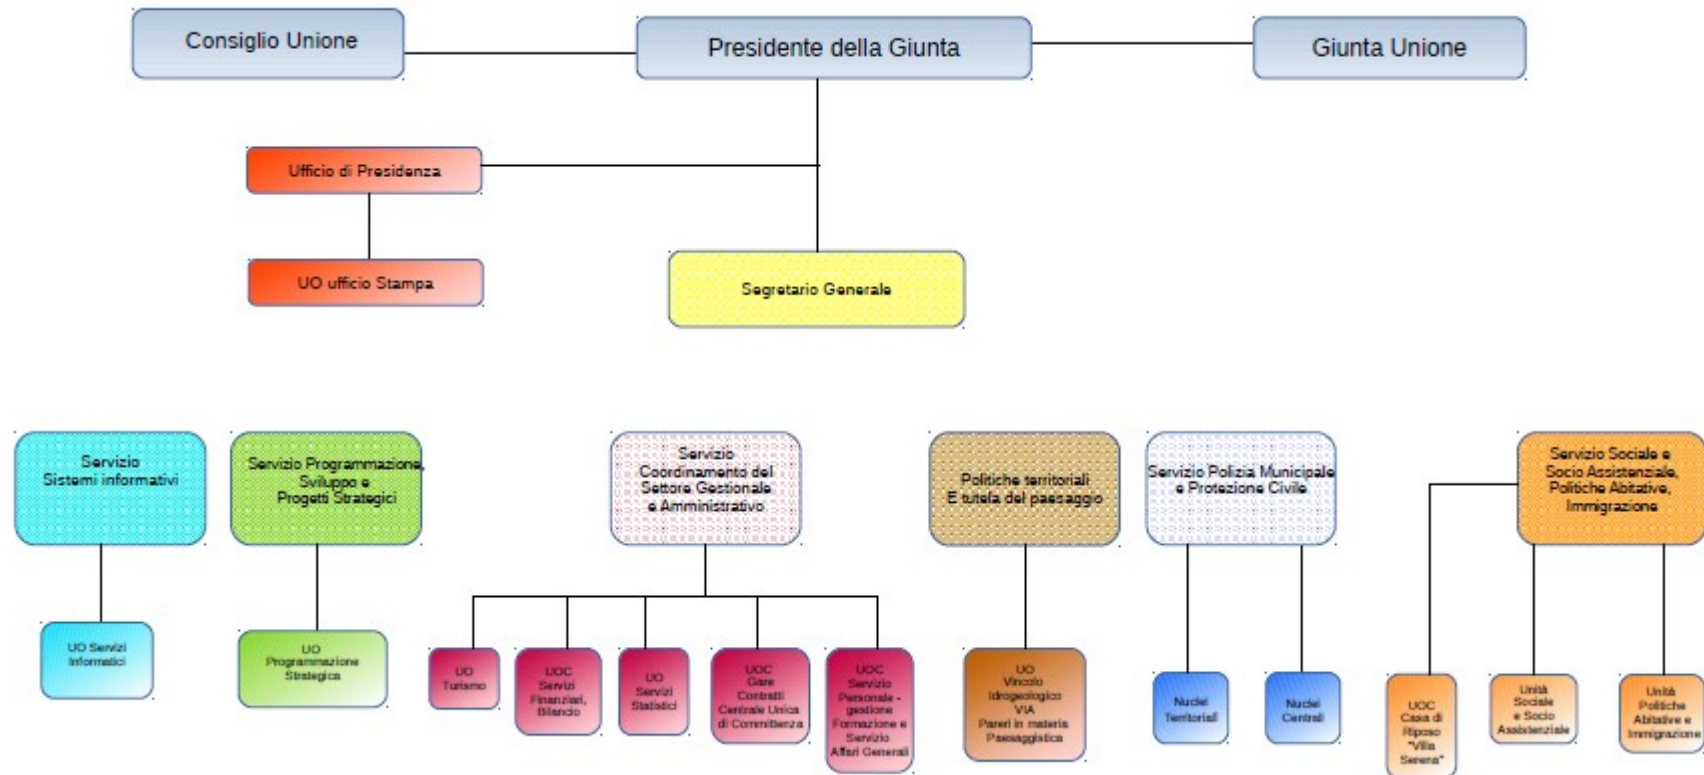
Consiglio Unione

Presidente della Giunta

Giunta Unione

Ufficio di Presidenza

UO ufficio Stampa

Segretario Generale

Servizio Sistemi informativi

UO Servizi Informatici

Servizio Programmazione, Sviluppo e Progetti Strategici

UO Programmazione Strategica

Servizio Coordinamento del Settore Gestionale e Amministrativo

UO Turismo

UOC Servizi Finanziari, Bilancio

UO Servizi Statistici

UOC Gare Contratti Centrale Unica di Committenza

UOC Servizio Personale - gestione Formazione e Servizio Affari Generali

Politiche territoriali E tutela del paesaggio

UO Vincolo Idrogeologico VIA Pareri in materia Paesaggistica

Servizio Polizia Municipale e Protezione Civile

Nuclei Territoriali

Nuclei Centrali

Servizio Sociale e Socio Assistenziale, Politiche Abitative, Immigrazione

UOC Casa di Riposo "Villa Serena"

Unità Sociale e Socio Assistenziale

Unità Politiche Abitative e Immigrazione